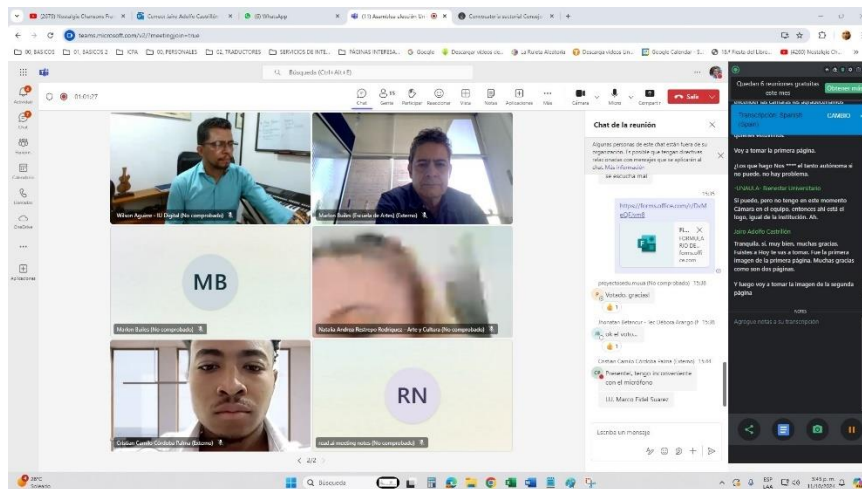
(2073) Nostalgia Charanga Piu | Consejo Jairo Adolfo Castrillón | (8) WhatsApp | (13) Asamblea ubuzón En | Conmutador sectorial Consejo

teams.microsoft.com/v2/?meetingjoin=true

Q Búsqueda (Ctrl+Alt+E)

01:01:27

Chat | Gente | Participar | Reaccionar | Vista | Notas | Aplicaciones | Más | Cámara | Micro | Compartir | Salir

Actividad | Chat | Equipos | Calendario | Llamadas | OneDrive | Aplicaciones

Wilson Aguirre - IU Digital (No comprobado)

Marlon Bules (Escuela de Artes) (Externo)

MB

Marlon Bules (No comprobado)

Natalia Andrea Restrepo Rodriguez - Arte y Cultura (No comprobado)

Cristian Camilo Córdoba Palma (Externo)

RN

read.ai meeting notes (No comprobado)

< 2/2 >

Chat de la reunión

Algunas personas de este chat están fuera de su organización. Es posible que tengan directivas relacionadas con mensajes que se aplicarán al chat. Más información

se escucha mal

https://forms.office.com/r/DvM eQ/Cvm8

FORMULARIO DE... forms.office.com

Votado, gracias!

ok el voto..

Cristian Camilo Córdoba Palma (Externo) 15:44

Presente, tengo inconveniente con el micrófono

I.U. Marco Fidel Suarez

Escribir un mensaje

Quedan 6 minutos gratuitos este mes

Obtener más

Transcripción: Spanish

CAMBIO

Voy a tomar la primera página.

¿Lo que hago Nos **** el tanto autónoma si no puede. no hay problema.

UNALA - Bienestar Universitario

Si puede, pero no tengo en este momento Cámara en el equipo, entonces ahí está el logo, igual de la institución. Ah.

Jairo Adolfo Castrillón

Tranquila, sí, muy bien, muchas gracias. Fuistes a Hoy te vas a tomas. Fue la primera imagen de la primera página. Muchas gracias como son dos páginas.

Y luego voy a tomar la imagen de la segunda página

NOTAS

Agregue notas a su transcripción

28°C Soleado

Q Búsqueda

3:45 p.m. 11/10/2024